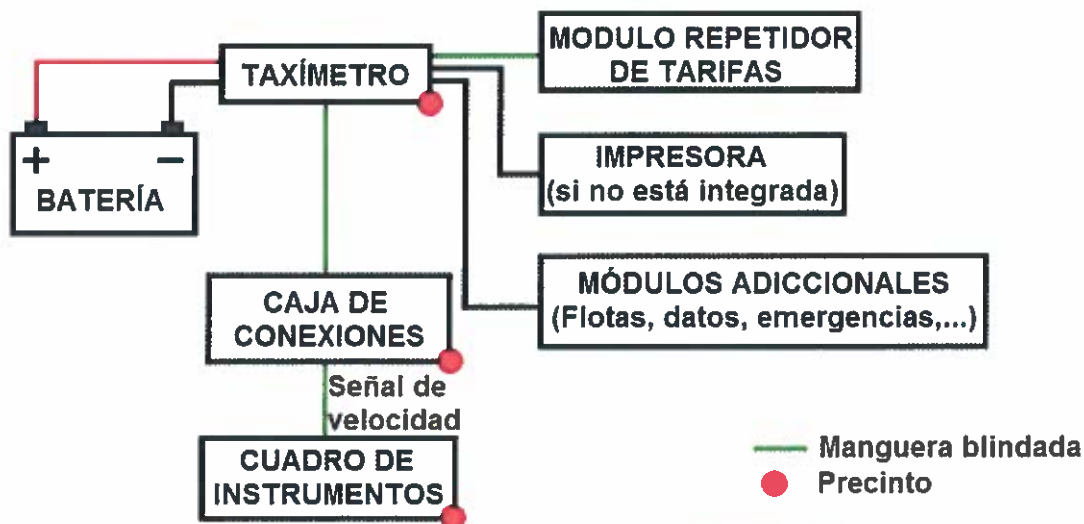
TAXÍMETRO

MODULO REPETIDOR DE TARIFAS

+ −
BATERÍA

IMPRESORA
(si no está integrada)

MÓDULOS ADICCIONALES
(Flotas, datos, emergencias,...)

CAJA DE CONEXIONES

Señal de velocidad

CUADRO DE INSTRUMENTOS

Manguera blindada
Precinto